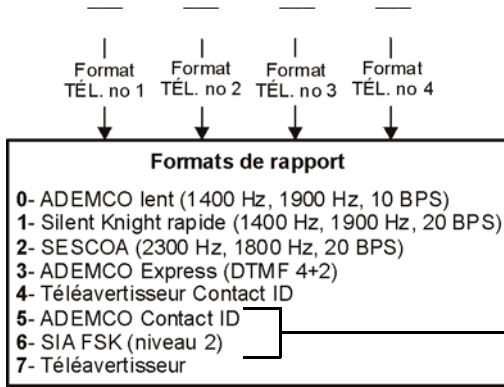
Format TÉL. no 1

Format TÉL. no 2

Format TÉL. no 3

Format TÉL. no 4

Formats de rapport

0- ADEMCO lent (1400 Hz, 1900 Hz, 10 BPS)
1- Silent Knight rapide (1400 Hz, 1900 Hz, 20 BPS)
2- SESCOA (2300 Hz, 1800 Hz, 20 BPS)
3- ADEMCO Express (DTMF 4+2)
4- Téléavertisseur Contact ID
5- ADEMCO Contact ID
6- SIA FSK (niveau 2)
7- Téléavertisseur